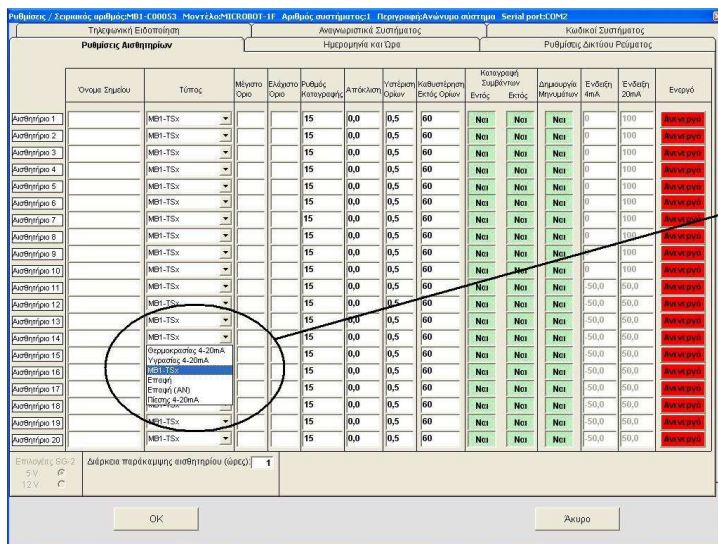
Ρυθμίσεις / Σειριακός αριθμός:MB1-C00053 Μοντέλο:MICROBOT-1F Αριθμός συστήματος:1 Περιγραφή:Ανώνυμο σύστημα Serial port:COM2

Τηλεφωνική Ειδοποίηση | Αναγνωριστικά Συστήματος | Κωδικοί Συστήματος

Ρυθμίσεις Αισθητηρίων | Ημερομηνία και Ώρα | Ρυθμίσεις Δικτύου Ρεύματος

| | Όνομα Σημείου | Τύπος | Μέγιστο Όριο | Ελάχιστο Όριο | Ρυθμός Καταγραφής | Απόκλιση | Υστέρηση Ορίων | Καθυστέρηση Εκτός Ορίων | Καταγραφή Συμβάντων Εντός | Καταγραφή Συμβάντων Εκτός | Δημιουργία Μηνυμάτων | Ένδειξη 4mA | Ένδειξη 20mA | Ενεργό |
|---|---|---|---|---|---|---|---|---|---|---|---|---|---|---|
| Αισθητήριο 1 | | MB1-TSx | | | 15 | 0,0 | 0,5 | 60 | Ναι | Ναι | Ναι | 0 | 100 | Ανενεργό |
| Αισθητήριο 2 | | MB1-TSx | | | 15 | 0,0 | 0,5 | 60 | Ναι | Ναι | Ναι | 0 | 100 | Ανενεργό |
| Αισθητήριο 3 | | MB1-TSx | | | 15 | 0,0 | 0,5 | 60 | Ναι | Ναι | Ναι | 0 | 100 | Ανενεργό |
| Αισθητήριο 4 | | MB1-TSx | | | 15 | 0,0 | 0,5 | 60 | Ναι | Ναι | Ναι | 0 | 100 | Ανενεργό |
| Αισθητήριο 5 | | MB1-TSx | | | 15 | 0,0 | 0,5 | 60 | Ναι | Ναι | Ναι | 0 | 100 | Ανενεργό |
| Αισθητήριο 6 | | MB1-TSx | | | 15 | 0,0 | 0,5 | 60 | Ναι | Ναι | Ναι | 0 | 100 | Ανενεργό |
| Αισθητήριο 7 | | MB1-TSx | | | 15 | 0,0 | 0,5 | 60 | Ναι | Ναι | Ναι | 0 | 100 | Ανενεργό |
| Αισθητήριο 8 | | MB1-TSx | | | 15 | 0,0 | 0,5 | 60 | Ναι | Ναι | Ναι | 0 | 100 | Ανενεργό |
| Αισθητήριο 9 | | MB1-TSx | | | 15 | 0,0 | 0,5 | 60 | Ναι | Ναι | Ναι | 0 | 100 | Ανενεργό |
| Αισθητήριο 10 | | MB1-TSx | | | 15 | 0,0 | 0,5 | 60 | Ναι | Ναι | Ναι | 0 | 100 | Ανενεργό |
| Αισθητήριο 11 | | MB1-TSx | | | 15 | 0,0 | 0,5 | 60 | Ναι | Ναι | Ναι | -50,0 | 50,0 | Ανενεργό |
| Αισθητήριο 12 | | MB1-TSx | | | 15 | 0,0 | 0,5 | 60 | Ναι | Ναι | Ναι | -50,0 | 50,0 | Ανενεργό |
| Αισθητήριο 13 | | MB1-TSx | | | 15 | 0,0 | 0,5 | 60 | Ναι | Ναι | Ναι | -50,0 | 50,0 | Ανενεργό |
| Αισθητήριο 14 | | MB1-TSx | | | 15 | 0,0 | 0,5 | 60 | Ναι | Ναι | Ναι | -50,0 | 50,0 | Ανενεργό |
| Αισθητήριο 15 | | | | | 15 | 0,0 | 0,5 | 60 | Ναι | Ναι | Ναι | -50,0 | 50,0 | Ανενεργό |
| Αισθητήριο 16 | | | | | 15 | 0,0 | 0,5 | 60 | Ναι | Ναι | Ναι | -50,0 | 50,0 | Ανενεργό |
| Αισθητήριο 17 | | | | | 15 | 0,0 | 0,5 | 60 | Ναι | Ναι | Ναι | -50,0 | 50,0 | Ανενεργό |
| Αισθητήριο 18 | | | | | 15 | 0,0 | 0,5 | 60 | Ναι | Ναι | Ναι | -50,0 | 50,0 | Ανενεργό |
| Αισθητήριο 19 | | MB1-TSx | | | 15 | 0,0 | 0,5 | 60 | Ναι | Ναι | Ναι | -50,0 | 50,0 | Ανενεργό |
| Αισθητήριο 20 | | MB1-TSx | | | 15 | 0,0 | 0,5 | 60 | Ναι | Ναι | Ναι | -50,0 | 50,0 | Ανενεργό |

Θερμοκρασίας 4-20mA
Υγρασίας 4-20mA
MB1-TSx
Επαφή
Επαφή (AN)
Πίεσης 4-20mA

Επιλογές BG-2
5V
12V

Διάρκεια παράκαμψης αισθητηρίου (ώρες): 1

OK

Άκυρο